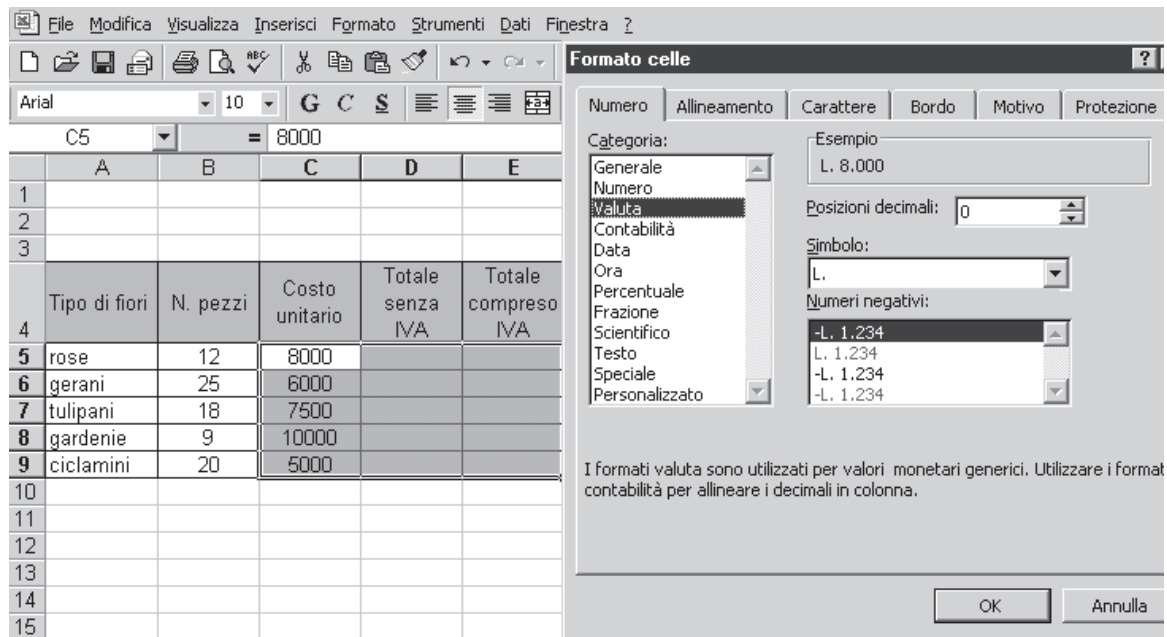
File Modifica Visualizza Inserisci Formato Strumenti Dati Finestra ?

Arial 10 G C S

C5 = 8000

| | A | B | C | D | E |
|---|---|---|---|---|---|
| 1 | | | | | |
| 2 | | | | | |
| 3 | | | | | |
| 4 | Tipo di fiori | N. pezzi | Costo unitario | Totale senza IVA | Totale compreso IVA |
| 5 | rose | 12 | 8000 | | |
| 6 | gerani | 25 | 6000 | | |
| 7 | tulipani | 18 | 7500 | | |
| 8 | gardenie | 9 | 10000 | | |
| 9 | ciclamini | 20 | 5000 | | |
| 10 | | | | | |
| 11 | | | | | |
| 12 | | | | | |
| 13 | | | | | |
| 14 | | | | | |
| 15 | | | | | |

Formato celle ?

Numero Allineamento Carattere Bordo Motivo Protezione

Categoria:
Generale
Numero
Valuta
Contabilità
Data
Ora
Percentuale
Frazione
Scientifico
Testo
Speciale
Personalizzato

Esempio
L. 8.000

Posizioni decimali: 0

Simbolo:
L.

Numeri negativi:
-L. 1.234
L. 1.234
-L. 1.234
-L. 1.234

I formati valuta sono utilizzati per valori monetari generici. Utilizzare i format contabilità per allineare i decimali in colonna.

OK Annulla